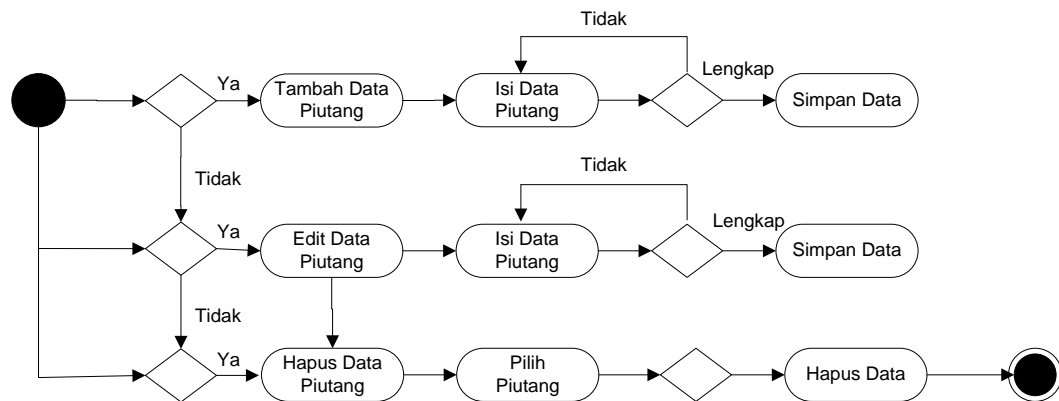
Tidak

Ya

Tambah Data Piutang

Isi Data Piutang

Lengkap

Simpan Data

Tidak

Tidak

Ya

Edit Data Piutang

Isi Data Piutang

Lengkap

Simpan Data

Tidak

Ya

Hapus Data Piutang

Pilih Piutang

Hapus Data